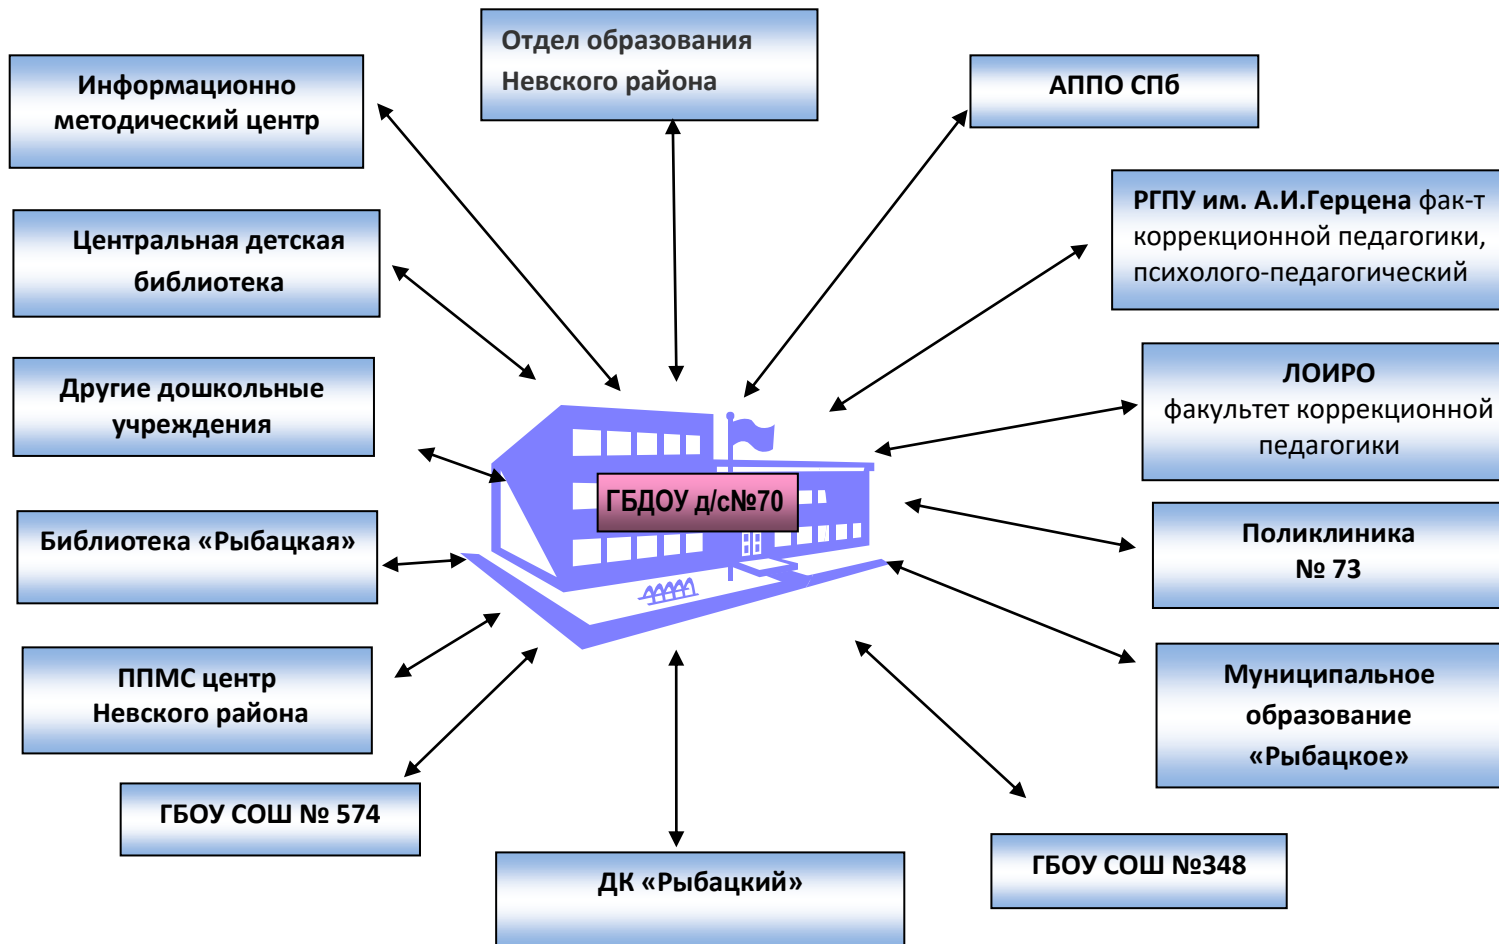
Отдел образования Невского района

Информационно методический центр

АППО СПб

РГПУ им. А.И.Герцена фак-т коррекционной педагогики, психолого-педагогический

Центральная детская библиотека

Другие дошкольные учреждения

ЛОИРО факультет коррекционной педагогики

ГБДОУ д/с№70

Библиотека «Рыбацкая»

Поликлиника № 73

ППМС центр Невского района

Муниципальное образование «Рыбацкое»

ГБОУ СОШ № 574

ДК «Рыбацкий»

ГБОУ СОШ №348